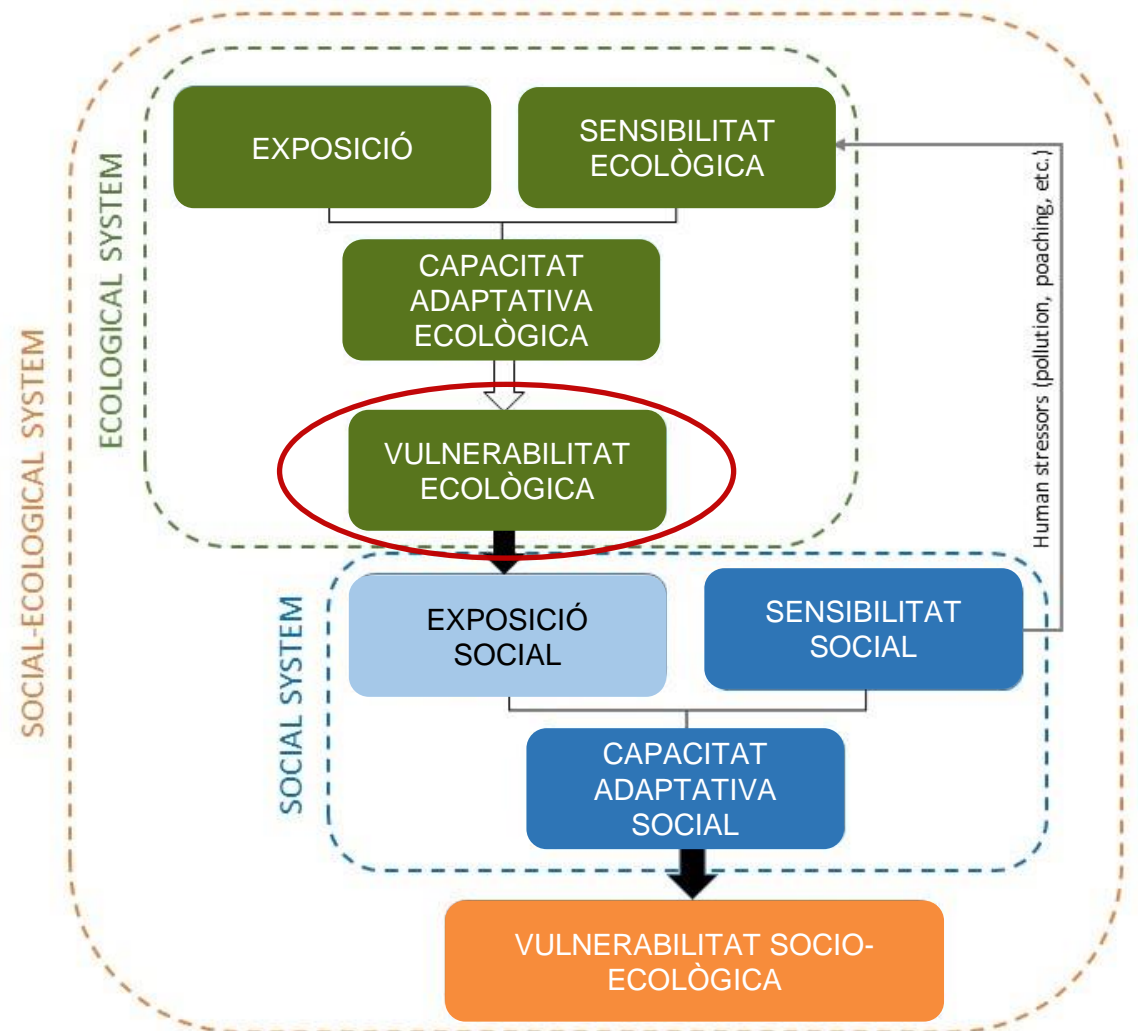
SOCIAL-ECOLOGICAL SYSTEM

ECOLOGICAL SYSTEM

EXPOSICIÓ

SENSIBILITAT ECOLÒGICA

CAPACITAT ADAPTATIVA ECOLÒGICA

VULNERABILITAT ECOLÒGICA

Human stressors (pollution, poaching, etc.)

SOCIAL SYSTEM

EXPOSICIÓ SOCIAL

SENSIBILITAT SOCIAL

CAPACITAT ADAPTATIVA SOCIAL

VULNERABILITAT SOCIO-ECOLÒGICA